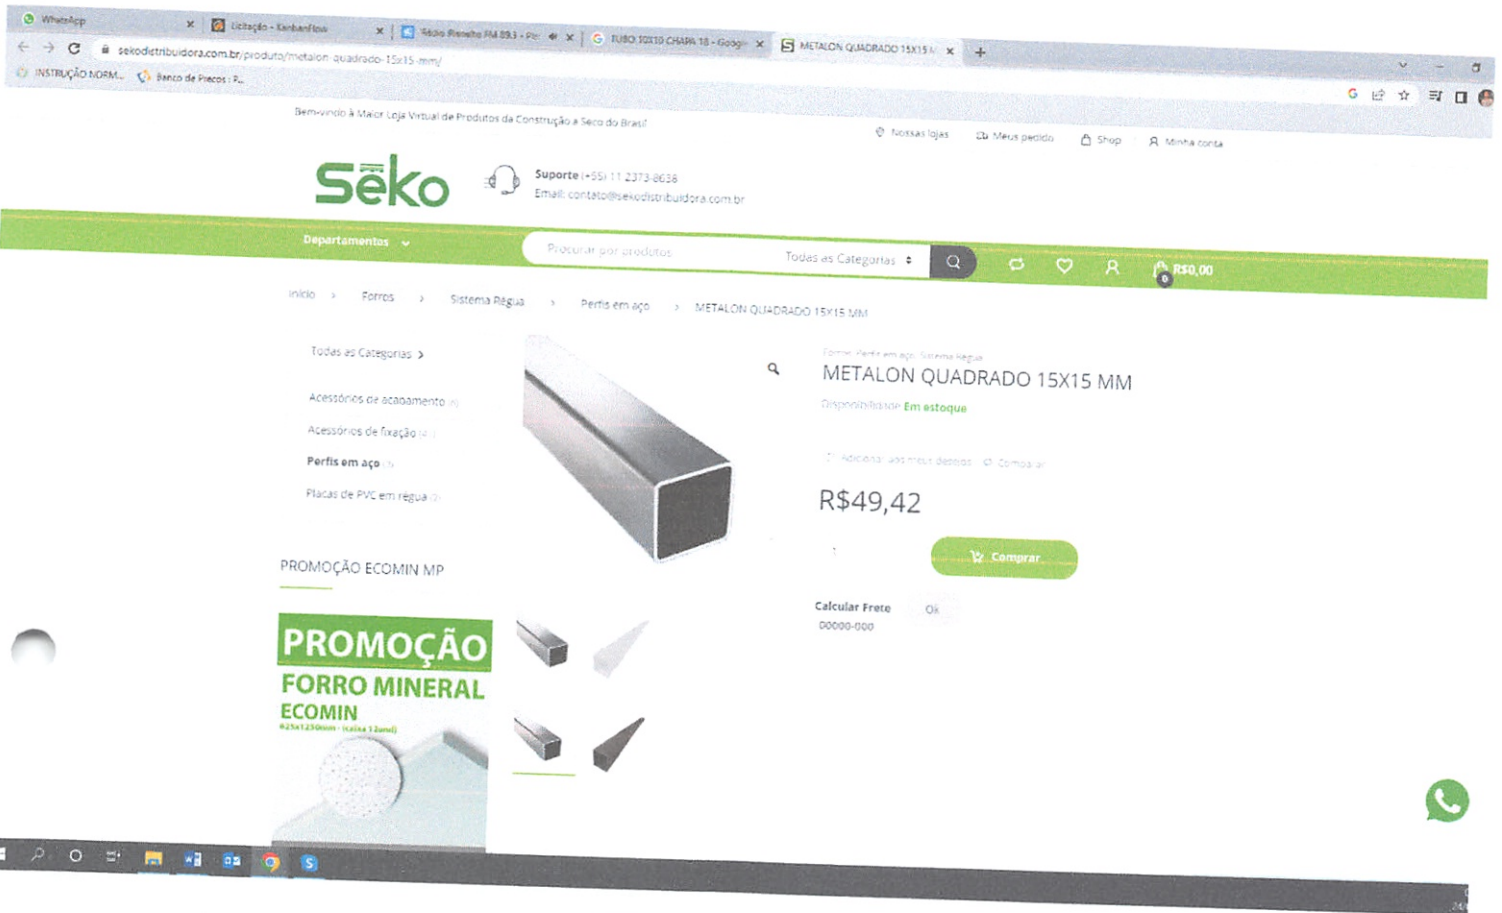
WhatsApp
Licitação - Kanbanflow
Rádio Ressalto FM 89,5
TUBO 10X10 CHAPA 18 - Google
METALON QUADRADO 15X15
sekodistribuidora.com.br/produto/metalon-quadrado-15x15-mm/
INSTRUÇÃO NORM...
Banco de Preços : P...

Bem-vindo à Maior Loja Virtual de Produtos da Construção a Seco do Brasil

Nossas lojas
Meus pedido
Shop
Minha conta

Sēko

Suporte (+55) 11 2373-8638
Email: contato@sekodistribuidora.com.br

Departamentos
Procurar por produtos
Todas as Categorias
R$0,00
0

Início > Forros > Sistema Régua > Perfis em aço > METALON QUADRADO 15X15 MM

Todas as Categorias
Acessórios de acabamento
Acessórios de fixação
Perfis em aço
Placas de PVC em régua

Forros, Perfis em aço, Sistema Régua
METALON QUADRADO 15X15 MM
Disponibilidade: Em estoque

Adicionar aos meus desejos
Comparar

R$49,42

1
Comprar

Calcular Frete
00000-000
Ok

PROMOÇÃO ECOMIN MP

PROMOÇÃO
FORRO MINERAL
ECOMIN
625x1250mm - (caixa 13und)